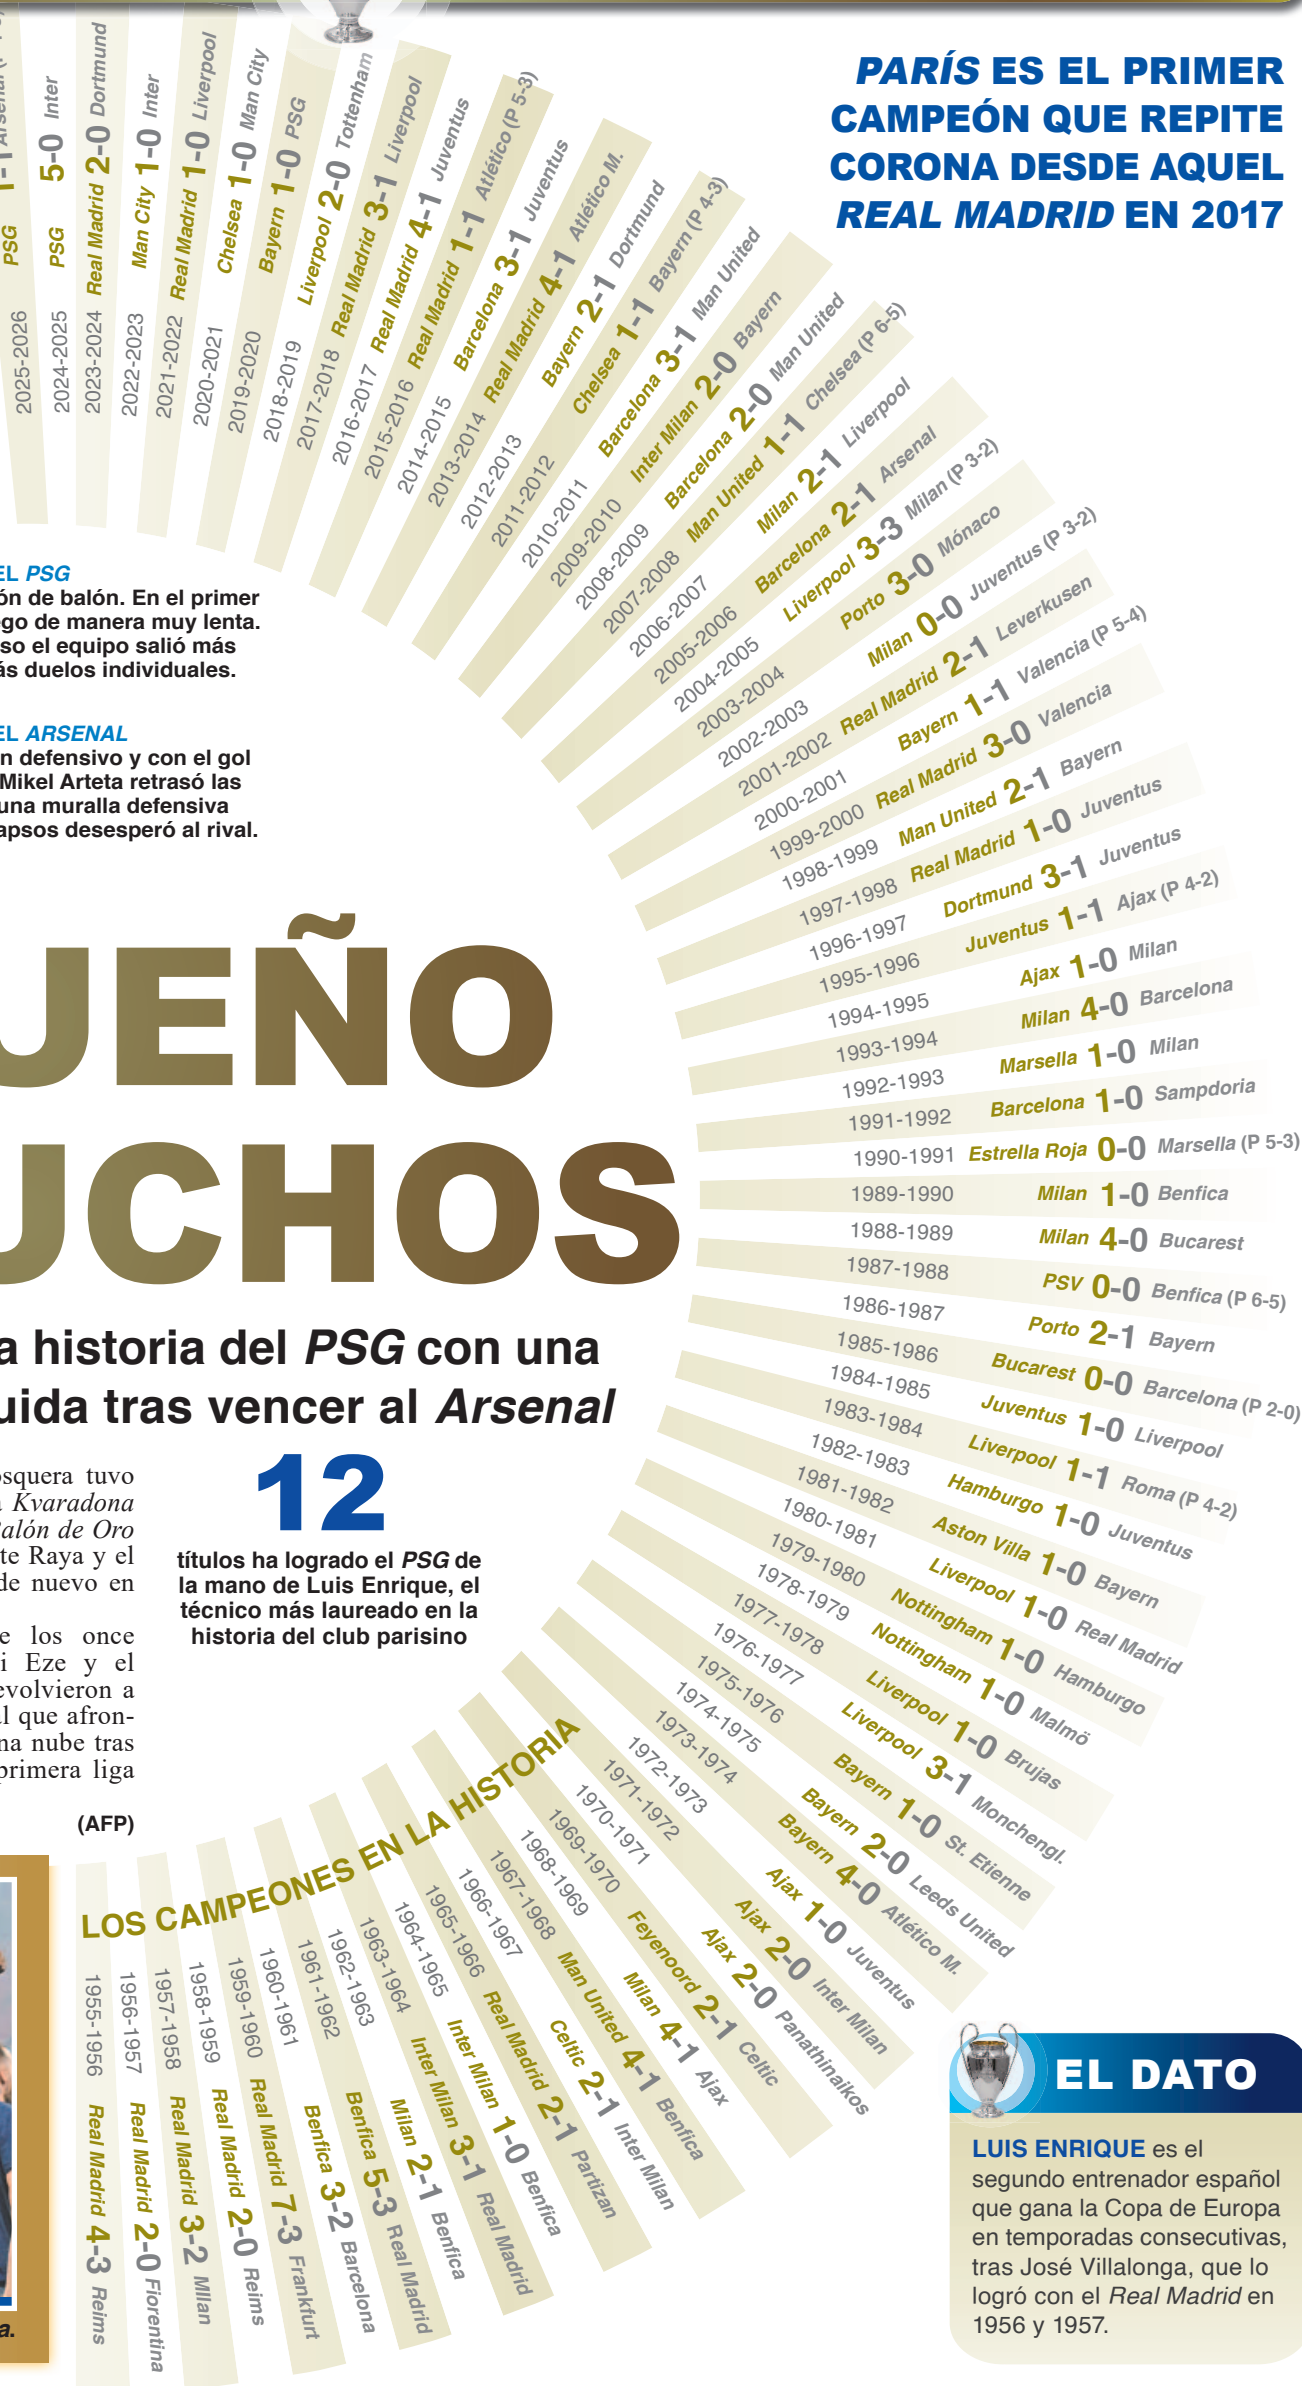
PARÍS ES EL PRIMER CAMPEÓN QUE REPITE CORONA DESDE AQUEL REAL MADRID EN 2017

2025-2026 PSG 1-1 Arsenal (P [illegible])
2024-2025 PSG 5-0 Inter
2023-2024 Real Madrid 2-0 Dortmund
2022-2023 Man City 1-0 Inter
2021-2022 Real Madrid 1-0 Liverpool
2020-2021 Chelsea 1-0 Man City
2019-2020 Bayern 1-0 PSG
2018-2019 Liverpool 2-0 Tottenham
2017-2018 Real Madrid 3-1 Liverpool
2016-2017 Real Madrid 4-1 Juventus
2015-2016 Real Madrid 1-1 Atlético (P 5-3)
2014-2015 Barcelona 3-1 Juventus
2013-2014 Real Madrid 4-1 Atlético M.
2012-2013 Bayern 2-1 Dortmund
2011-2012 Chelsea 1-1 Bayern (P 4-3)
2010-2011 Barcelona 3-1 Man United
2009-2010 Inter Milan 2-0 Bayern
2008-2009 Barcelona 2-0 Man United
2007-2008 Man United 1-1 Chelsea (P 6-5)
2006-2007 Milan 2-1 Liverpool
2005-2006 Barcelona 2-1 Arsenal
2004-2005 Liverpool 3-3 Milan (P 3-2)
2003-2004 Porto 3-0 Mónaco
2002-2003 Milan 0-0 Juventus (P 3-2)
2001-2002 Real Madrid 2-1 Leverkusen
2000-2001 Bayern 1-1 Valencia (P 5-4)
1999-2000 Real Madrid 3-0 Valencia
1998-1999 Man United 2-1 Bayern
1997-1998 Real Madrid 1-0 Juventus
1996-1997 Dortmund 3-1 Juventus
1995-1996 Juventus 1-1 Ajax (P 4-2)
1994-1995 Ajax 1-0 Milan
1993-1994 Milan 4-0 Barcelona
1992-1993 Marsella 1-0 Milan
1991-1992 Barcelona 1-0 Sampdoria
1990-1991 Estrella Roja 0-0 Marsella (P 5-3)
1989-1990 Milan 1-0 Benfica
1988-1989 Milan 4-0 Bucarest
1987-1988 PSV 0-0 Benfica (P 6-5)
1986-1987 Porto 2-1 Bayern
1985-1986 Bucarest 0-0 Barcelona (P 2-0)
1984-1985 Juventus 1-0 Liverpool
1983-1984 Liverpool 1-1 Roma (P 4-2)
1982-1983 Hamburgo 1-0 Juventus
1981-1982 Aston Villa 1-0 Bayern
1980-1981 Liverpool 1-0 Real Madrid
1979-1980 Nottingham 1-0 Hamburgo
1978-1979 Nottingham 1-0 Malmö
1977-1978 Liverpool 1-0 Brujas
1976-1977 Liverpool 3-1 Monchengl.
1975-1976 Bayern 1-0 St. Etienne
1974-1975 Bayern 2-0 Leeds United
1973-1974 Bayern 4-0 Atlético M.
1972-1973 Ajax 1-0 Juventus
1971-1972 Ajax 2-0 Inter Milan
1970-1971 Ajax 2-0 Panathinaikos
1969-1970 Feyenoord 2-1 Celtic
1968-1969 Milan 4-1 Ajax
1967-1968 Man United 4-1 Benfica
1966-1967 Celtic 2-1 Inter Milan
1965-1966 Real Madrid 2-1 Partizan
1964-1965 Inter Milan 1-0 Benfica
1963-1964 Inter Milan 3-1 Real Madrid
1962-1963 Milan 2-1 Benfica
1961-1962 Benfica 5-3 Real Madrid
1960-1961 Benfica 3-2 Barcelona
1959-1960 Real Madrid 7-3 Frankfurt
1958-1959 Real Madrid 2-0 Reims
1957-1958 Real Madrid 3-2 Milan
1956-1957 Real Madrid 2-0 Fiorentina
1955-1956 Real Madrid 4-3 Reims

LOS CAMPEONES EN LA HISTORIA

EL PSG
ón de balón. En el primer go de manera muy lenta. so el equipo salió más ás duelos individuales.

EL ARSENAL
n defensivo y con el gol Mikel Arteta retrasó las una muralla defensiva apsos desesperó al rival.

UEÑO UCHOS

a historia del PSG con una uida tras vencer al Arsenal

osquera tuvo Kvaradona alón de Oro te Raya y el de nuevo en

e los once i Eze y el evolvieron a l que afronna nube tras primera liga

(AFP)

12
títulos ha logrado el PSG de la mano de Luis Enrique, el técnico más laureado en la historia del club parisino

a.

EL DATO
LUIS ENRIQUE es el segundo entrenador español que gana la Copa de Europa en temporadas consecutivas, tras José Villalonga, que lo logró con el Real Madrid en 1956 y 1957.